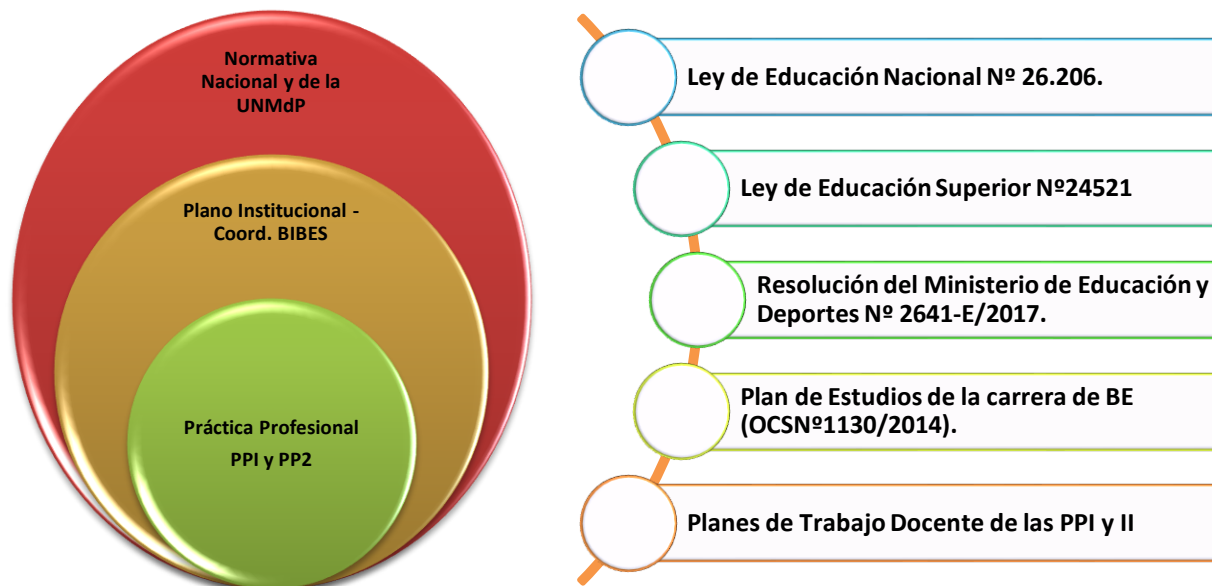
Normativa Nacional y de la UNMdP

Plano Institucional - Coord. BIBES

Práctica Profesional
PPI y PP2

Ley de Educación Nacional Nº 26.206.

Ley de Educación Superior Nº24521

Resolución del Ministerio de Educación y Deportes Nº 2641-E/2017.

Plan de Estudios de la carrera de BE (OCSNº1130/2014).

Planes de Trabajo Docente de las PPI y II